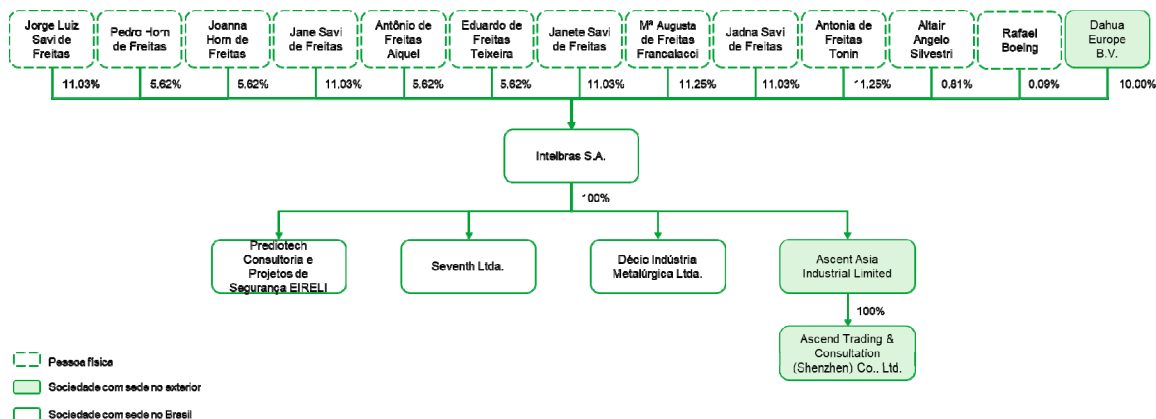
Jorge Luiz Savi de Freitas
11,03%

Pedro Horn de Freitas
5,62%

Joanna Horn de Freitas
5,62%

Jane Savi de Freitas
11,03%

Antônio de Freitas Aiquel
5,62%

Eduardo de Freitas Teixeira
5,62%

Janete Savi de Freitas
11,03%

Mª Augusta de Freitas Francalacci
11,25%

Jadna Savi de Freitas
11,03%

Antonia de Freitas Tonin
11,25%

Altair Angelo Silvestri
0,81%

Rafael Boeing
0,09%

Dahua Europe B.V.
10,00%

Intelbras S.A.

100%

Prediotech Consultoria e Projetos de Segurança EIRELI

Seventh Ltda.

Décio Indústria Metalúrgica Ltda.

Ascent Asia Industrial Limited

100%

Ascend Trading & Consultation (Shenzhen) Co., Ltd.

Pessoa física

Sociedade com sede no exterior

Sociedade com sede no Brasil